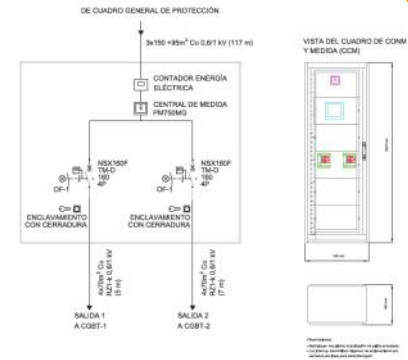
DE CUADRO GENERAL DE PROTECCIÓN

3x150 +95m² Cu 0,6/1 kV (117 m)

CONTADOR ENERGÍA ELÉCTRICA

CENTRAL DE MEDIDA PM750MG

NSX160F TM-D 160 4P

OF-1

NSX160F TM-D 160 4P

OF-1

ENCLAVAMIENTO CON CERRADURA

ENCLAVAMIENTO CON CERRADURA

4x70m² Cu RZ1-K 0,6/1 kV (5 m)

4x70m² Cu RZ1-K 0,6/1 kV (7 m)

SALIDA 1 A CGBT-1

SALIDA 2 A CGBT-2

VISTA DEL CUADRO DE CONM Y MEDIDA (CCM)

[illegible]